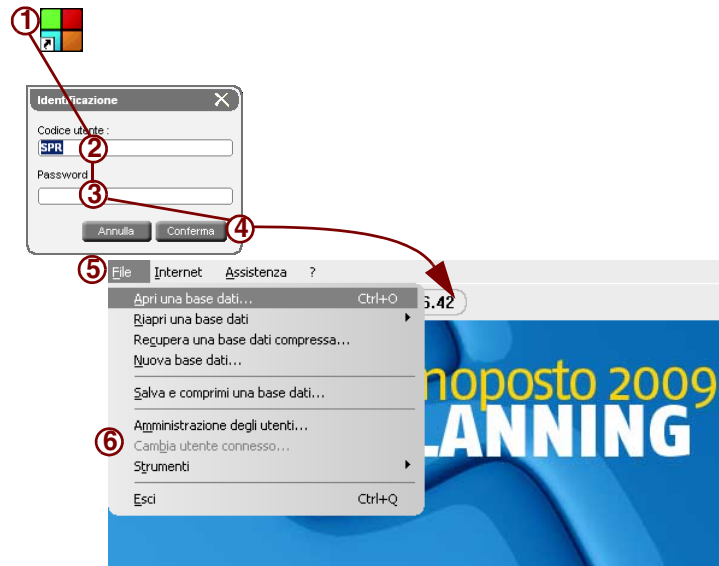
①

Identificazione

Codice utente :

SPR

②

Password

③

Annulla

Conferma

④

⑤ File Internet Assistenza ?

5.42

Apri una base dati... Ctrl+O

Riapri una base dati

Recupera una base dati compressa...

Nuova base dati...

Salva e comprimi una base dati...

Amministrazione degli utenti...

⑥ Cambia utente connesso...

Strumenti

Esci Ctrl+Q

noposto 2009

LANNING